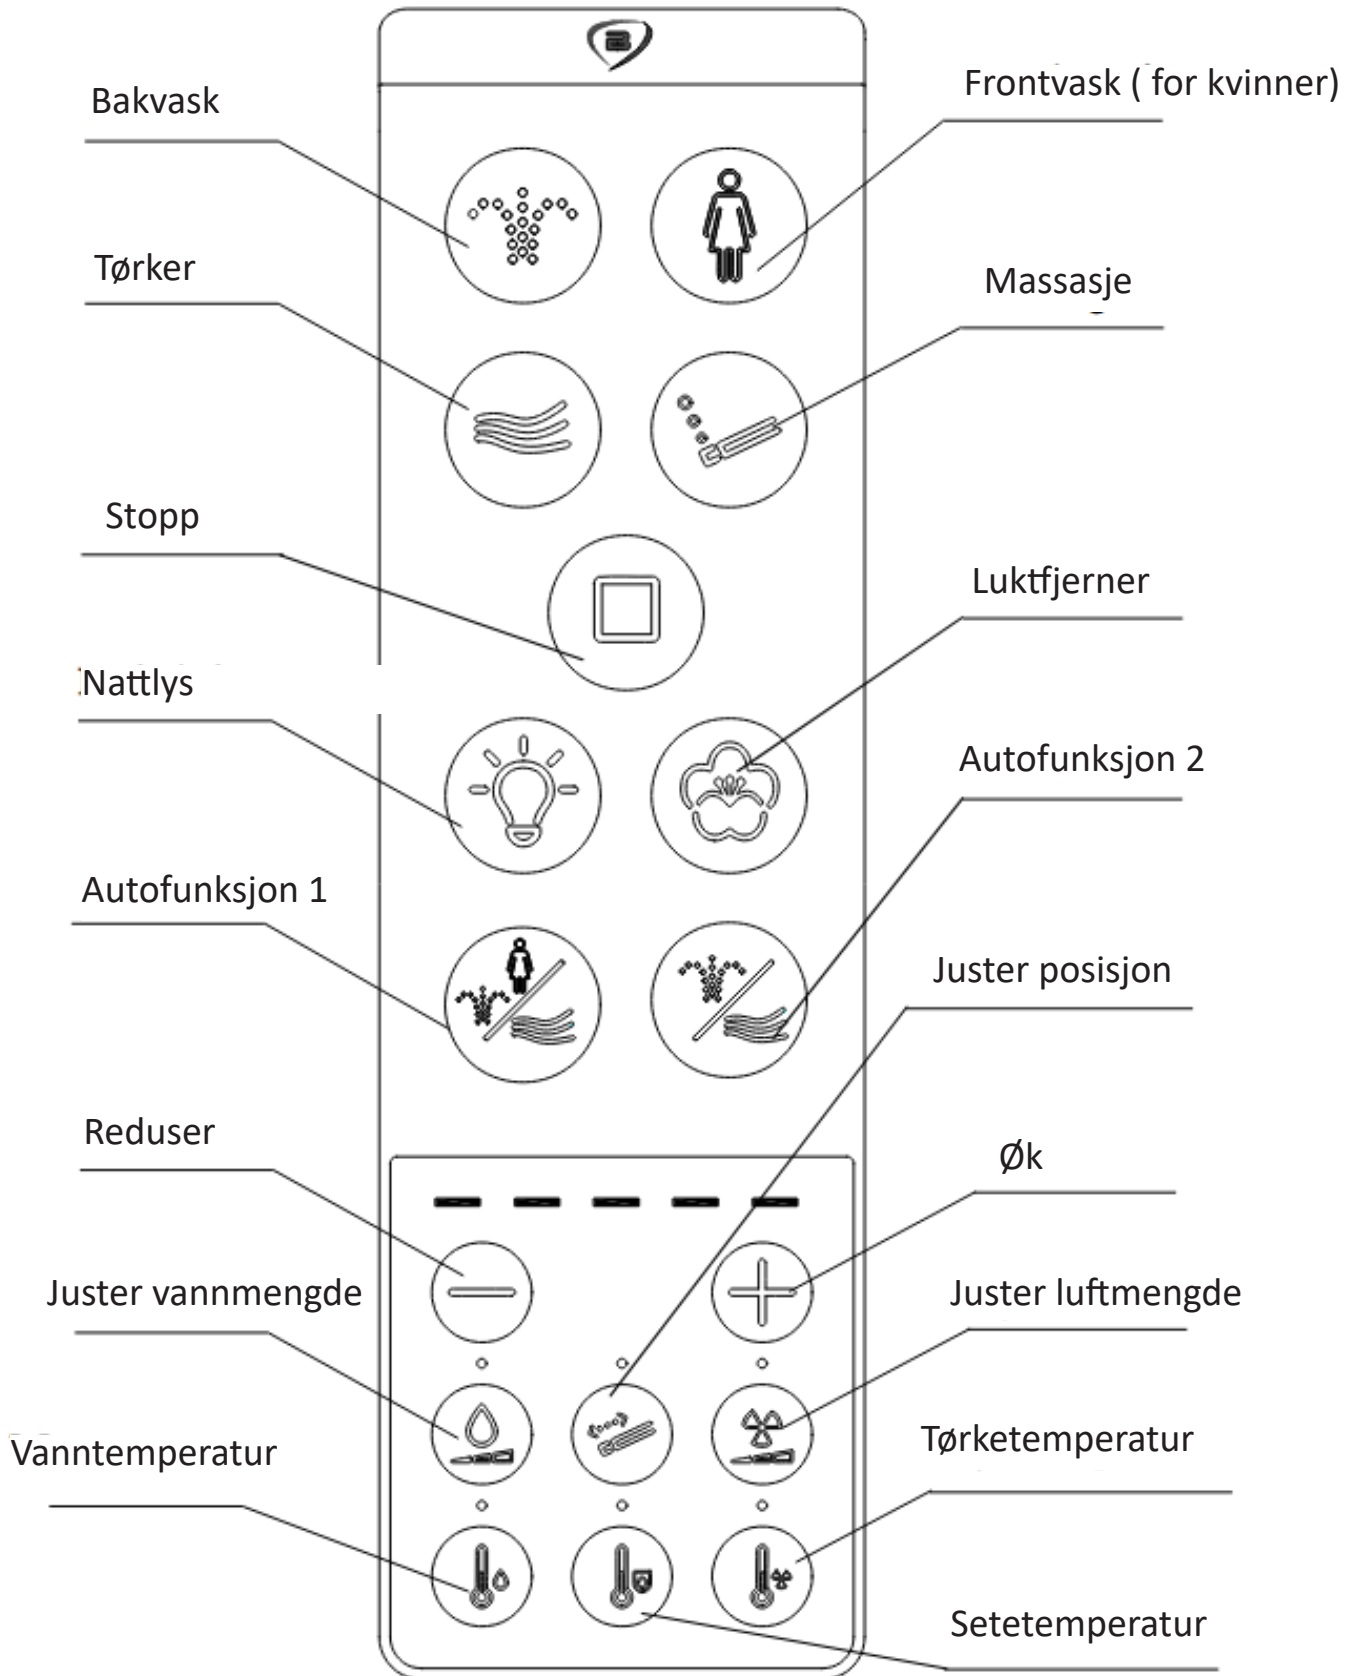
Bakvask

Frontvask ( for kvinner)

Tørker

Massasje

Stopp

Luktfjerner

Nattlys

Autofunksjon 2

Autofunksjon 1

Juster posisjon

Reduser

Øk

Juster vannmengde

Juster luftmengde

Vanntemperatur

Tørketemperatur

Setetemperatur